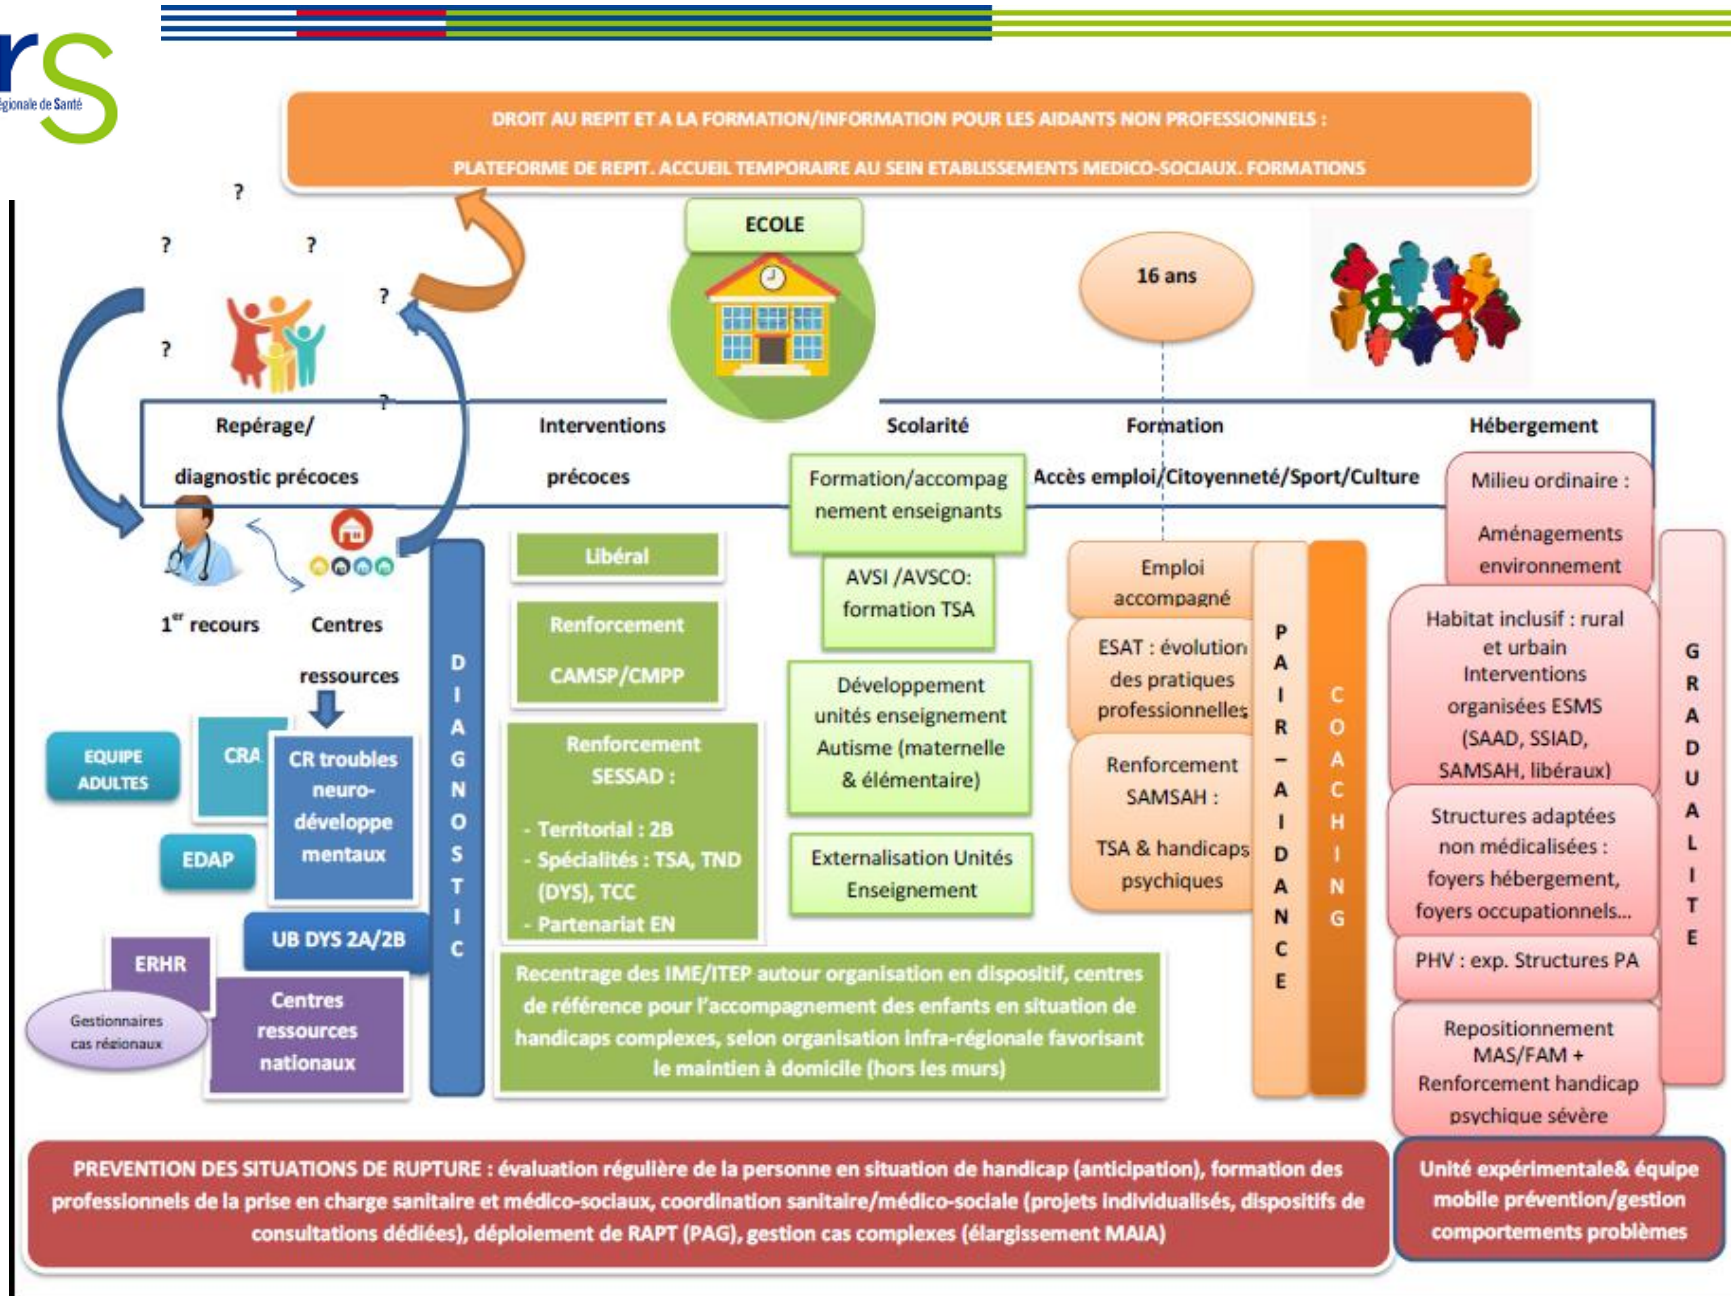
rs
égionale de Santé

DROIT AU REPIT ET A LA FORMATION/INFORMATION POUR LES AIDANTS NON PROFESSIONNELS :

PLATEFORME DE REPIT. ACCUEIL TEMPORAIRE AU SEIN ETABLISSEMENTS MEDICO-SOCIAUX. FORMATIONS

?
? ?
?
?
?

ECOLE

16 ans

Repérage/ diagnostic précoces

Interventions précoces

Scolarité

Formation

Hébergement

Formation/accompagnement enseignants

Accès emploi/Citoyenneté/Sport/Culture

Milieu ordinaire : Aménagements environnement

1er recours

Centres ressources

Libéral

Renforcement CAMSP/CMPP

AVSI /AVSCO: formation TSA

Emploi accompagné

ESAT : évolution des pratiques professionnelles

Renforcement SAMSAH : TSA & handicaps psychiques

PAIR – AIDANCE

COACHING

Habitat inclusif : rural et urbain Interventions organisées ESMS (SAAD, SSIAD, SAMSAH, libéraux)

Structures adaptées non médicalisées : foyers hébergement, foyers occupationnels…

PHV : exp. Structures PA

Repositionnement MAS/FAM + Renforcement handicap psychique sévère

GRADUALITE

EQUIPE ADULTES

CRA

CR troubles neuro-développementaux

EDAP

UB DYS 2A/2B

ERHR

Gestionnaires cas régionaux

Centres ressources nationaux

DIAGNOSTIC

Renforcement SESSAD :
- Territorial : 2B
- Spécialités : TSA, TND (DYS), TCC
- Partenariat EN

Développement unités enseignement Autisme (maternelle & élémentaire)

Externalisation Unités Enseignement

Recentrage des IME/ITEP autour organisation en dispositif, centres de référence pour l'accompagnement des enfants en situation de handicaps complexes, selon organisation infra-régionale favorisant le maintien à domicile (hors les murs)

PREVENTION DES SITUATIONS DE RUPTURE : évaluation régulière de la personne en situation de handicap (anticipation), formation des professionnels de la prise en charge sanitaire et médico-sociaux, coordination sanitaire/médico-sociale (projets individualisés, dispositifs de consultations dédiées), déploiement de RAPT (PAG), gestion cas complexes (élargissement MAIA)

Unité expérimentale& équipe mobile prévention/gestion comportements problèmes